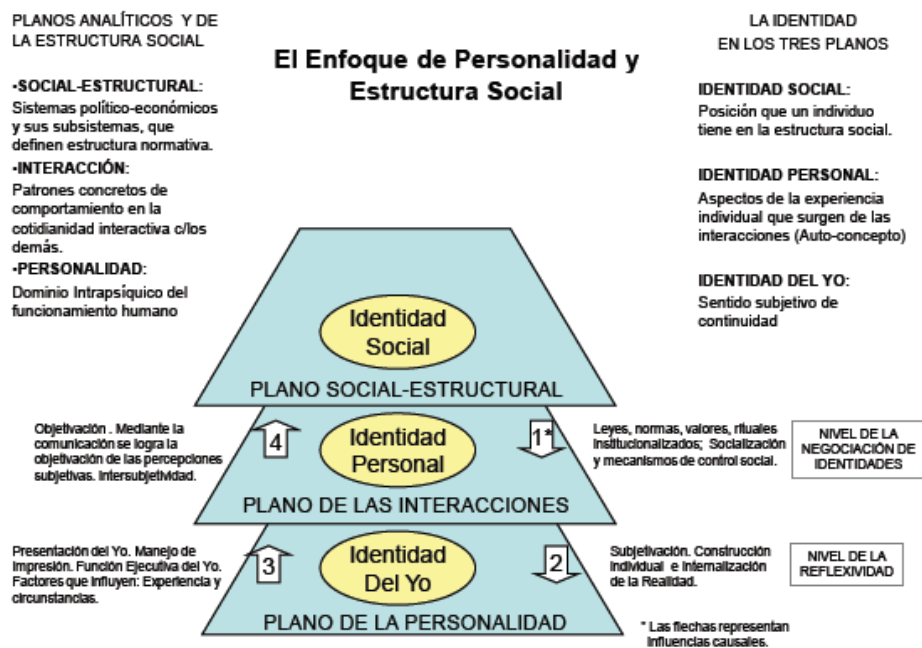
PLANOS ANALÍTICOS Y DE LA ESTRUCTURA SOCIAL

•SOCIAL-ESTRUCTURAL:
Sistemas político-económicos y sus subsistemas, que definen estructura normativa.

•INTERACCIÓN:
Patrones concretos de comportamiento en la cotidianidad interactiva c/los demás.

•PERSONALIDAD:
Dominio Intrapsíquico del funcionamiento humano

El Enfoque de Personalidad y Estructura Social

LA IDENTIDAD EN LOS TRES PLANOS

IDENTIDAD SOCIAL:
Posición que un individuo tiene en la estructura social.

IDENTIDAD PERSONAL:
Aspectos de la experiencia individual que surgen de las interacciones (Auto-concepto)

IDENTIDAD DEL YO:
Sentido subjetivo de continuidad

Identidad Social

PLANO SOCIAL-ESTRUCTURAL

Objetivación . Mediante la comunicación se logra la objetivación de las percepciones subjetivas. Intersubjetividad.

4

Identidad Personal

1*

Leyes, normas, valores, rituales institucionalizados; Socialización y mecanismos de control social.

NIVEL DE LA NEGOCIACIÓN DE IDENTIDADES

PLANO DE LAS INTERACCIONES

Presentación del Yo. Manejo de Impresión. Función Ejecutiva del Yo. Factores que influyen: Experiencia y circunstancias.

3

Identidad Del Yo

2

Subjetivación. Construcción individual e internalización de la Realidad.

NIVEL DE LA REFLEXIVIDAD

PLANO DE LA PERSONALIDAD

* Las flechas representan influencias causales.